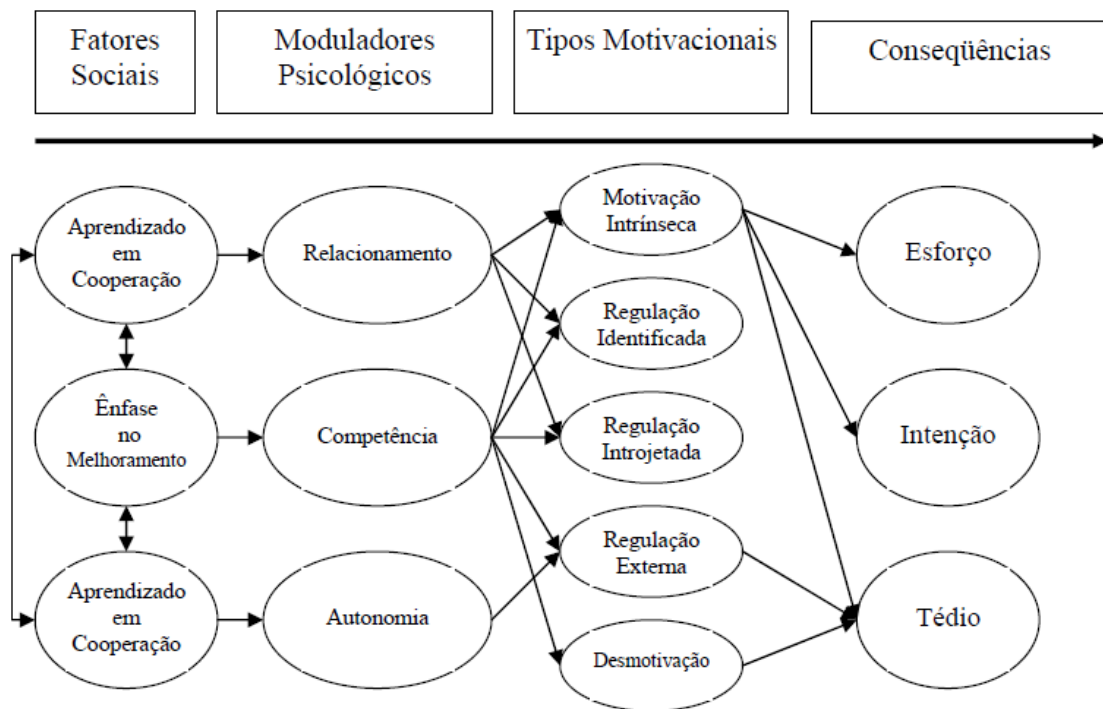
Fatores Sociais

Moduladores Psicológicos

Tipos Motivacionais

Conseqüências

Aprendizado em Cooperação

Relacionamento

Motivação Intrínseca

Esforço

Regulação Identificada

Ênfase no Melhoramento

Competência

Regulação Introjetada

Intenção

Regulação Externa

Aprendizado em Cooperação

Autonomia

Tédio

Desmotivação